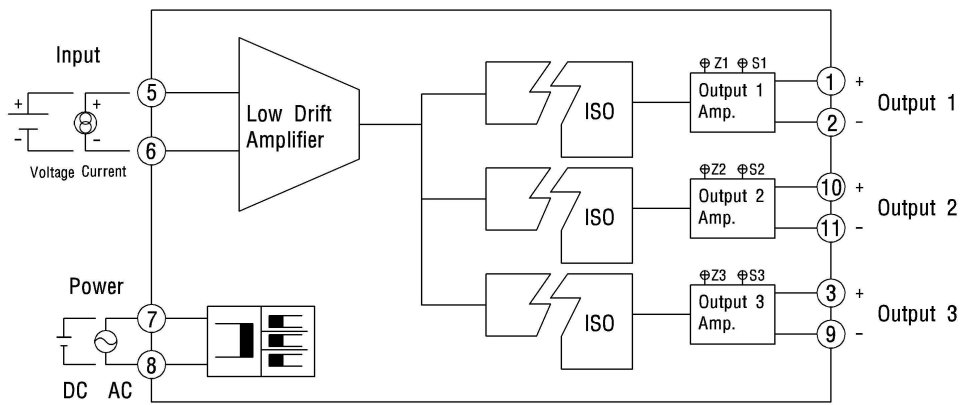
Input

+ - + -

Voltage Current

5

6

Low Drift Amplifier

ISO

ISO

ISO

Z1 S1

Output 1 Amp.

Z2 S2

Output 2 Amp.

Z3 S3

Output 3 Amp.

1 +

2 -

Output 1

10 +

11 -

Output 2

3 +

9 -

Output 3

Power

7

8

DC AC